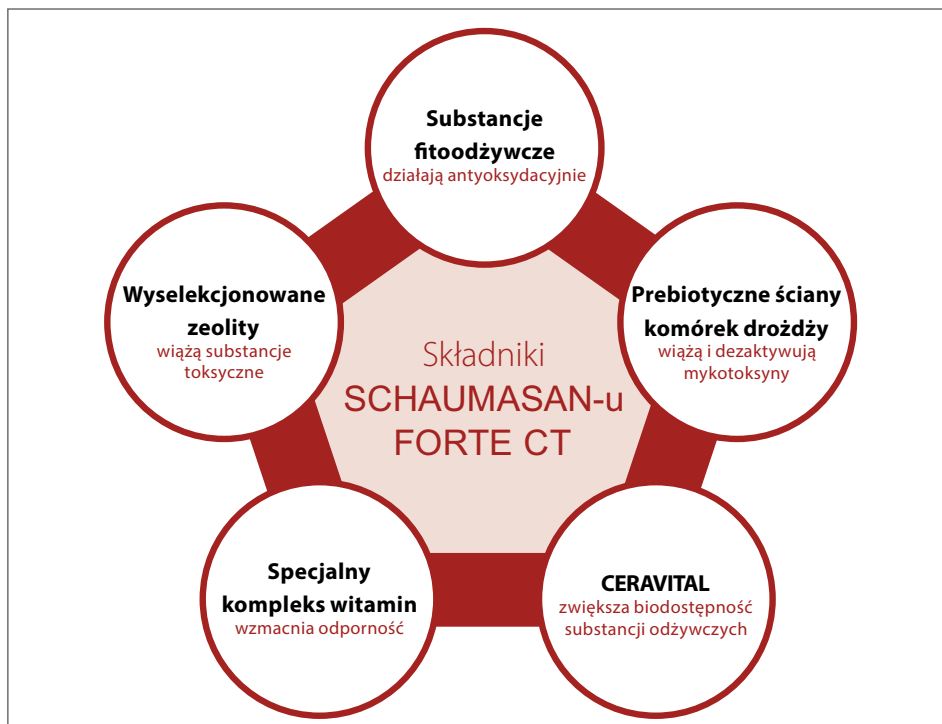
Składniki
SCHAUMASAN-u
FORTE CT

Substancje fitoodżywcze
działają antyoksydacyjnie

Prebiotyczne ściany komórek drożdży
wiążą i dezaktywują mykotoksyny

CERAVITAL
zwiększa biodostępność substancji odżywczych

Specjalny kompleks witamin
wzmacnia odporność

Wyselekcjonowane zeolity
wiążą substancje toksyczne